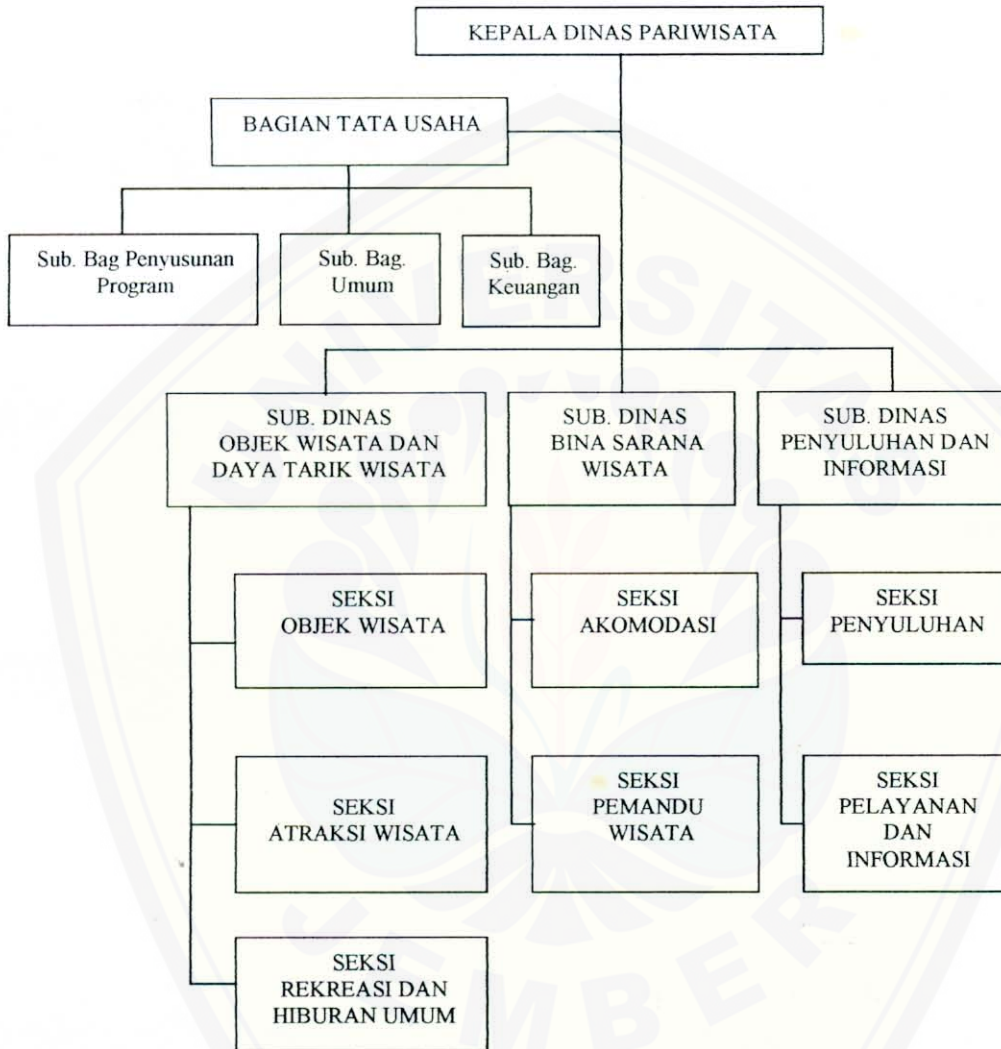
KEPALA DINAS PARIWISATA

BAGIAN TATA USAHA

Sub. Bag Penyusunan Program

Sub. Bag. Umum

Sub. Bag. Keuangan

SUB. DINAS OBJEK WISATA DAN DAYA TARIK WISATA

SUB. DINAS BINA SARANA WISATA

SUB. DINAS PENYULUHAN DAN INFORMASI

SEKSI OBJEK WISATA

SEKSI ATRAKSI WISATA

SEKSI REKREASI DAN HIBURAN UMUM

SEKSI AKOMODASI

SEKSI PEMANDU WISATA

SEKSI PENYULUHAN

SEKSI PELAYANAN DAN INFORMASI

UNIVERSITAS JEMBER